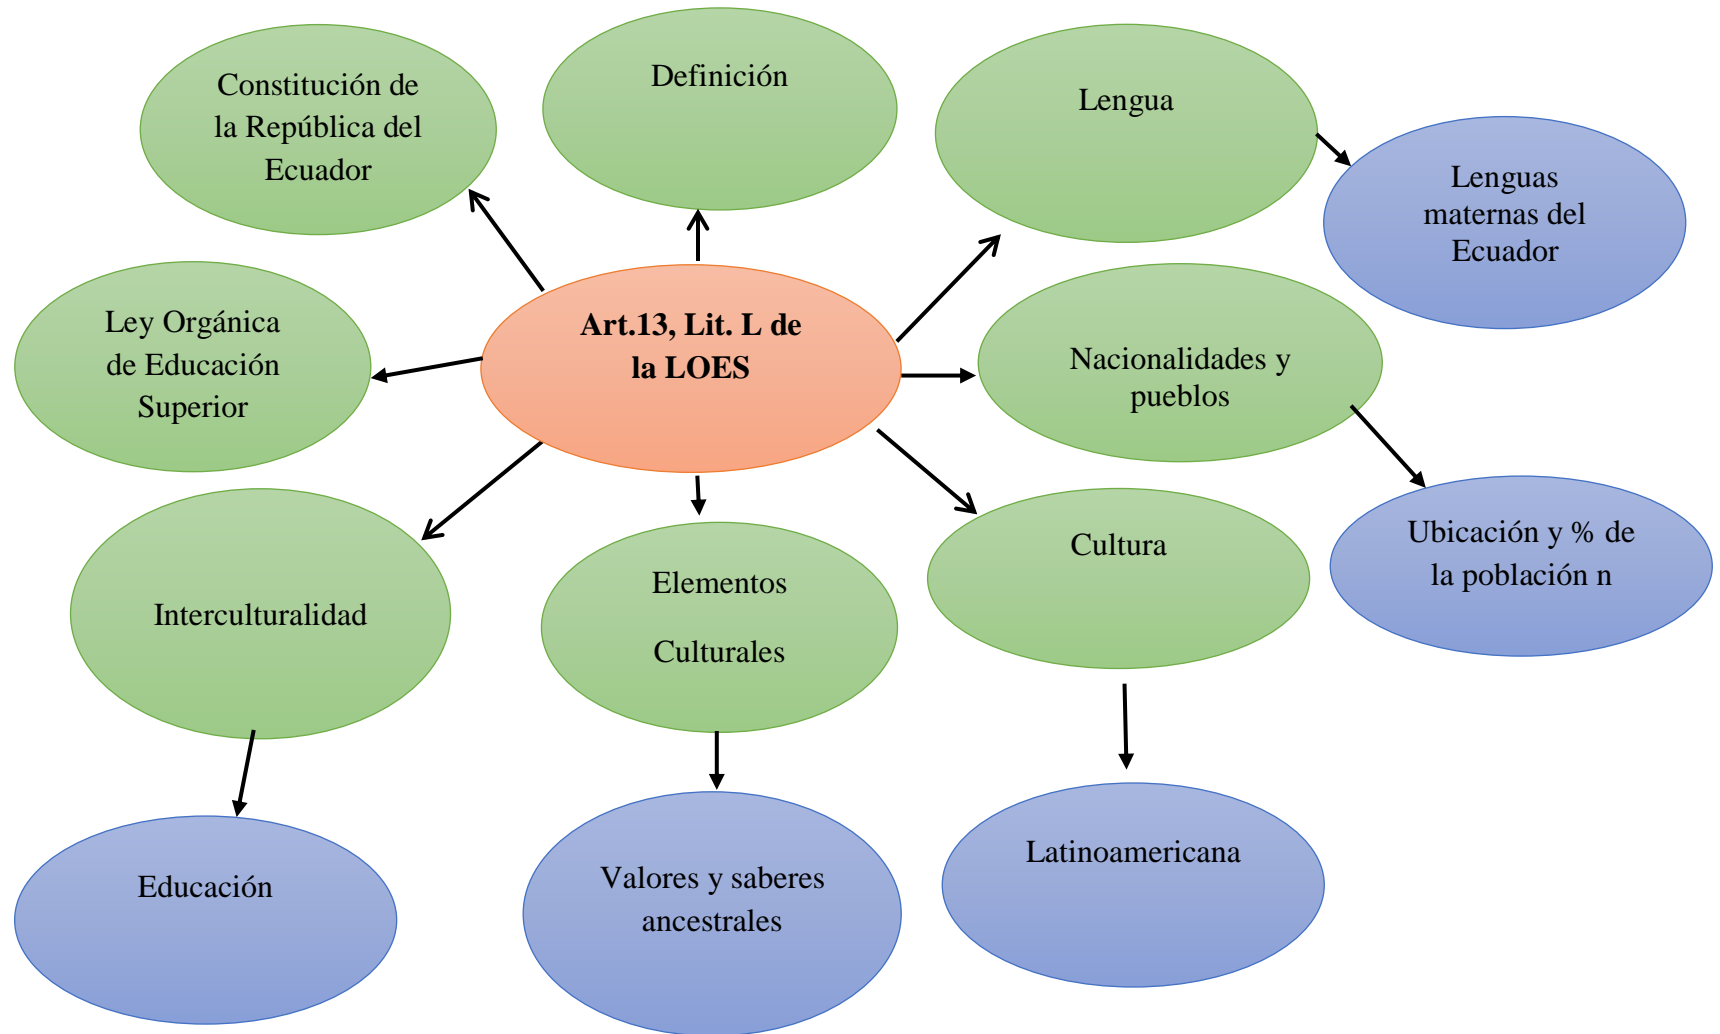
Constitución de la República del Ecuador

Definición

Lengua

Lenguas maternas del Ecuador

Ley Orgánica de Educación Superior

**Art.13, Lit. L de la LOES**

Nacionalidades y pueblos

Ubicación y % de la población n

Interculturalidad

Elementos

Culturales

Cultura

Educación

Valores y saberes ancestrales

Latinoamericana